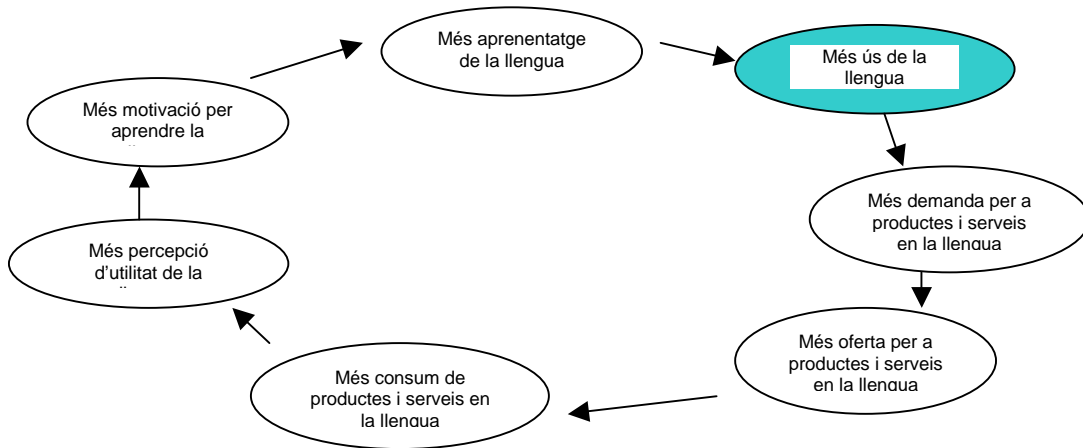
Més aprenentatge de la llengua

Més ús de la llengua

Més demanda per a productes i serveis en la llengua

Més oferta per a productes i serveis en la llengua

Més consum de productes i serveis en la llengua

Més percepció d'utilitat de la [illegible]

Més motivació per aprendre la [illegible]